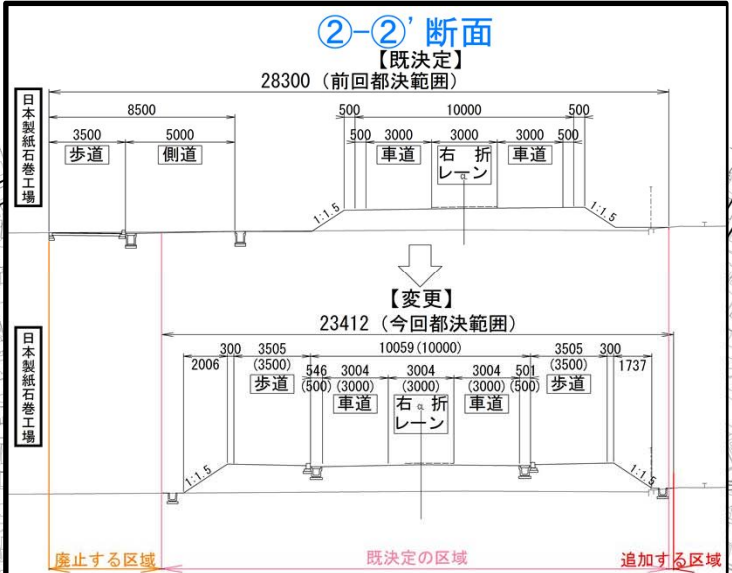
②-②' 断面

【既決定】

28300（前回都決範囲）

日本製紙石巻工場

8500

3500 5000

歩道 側道

500 10000 500

500 3000 3000 3000 500

車道 右折レーン 車道

1:1.5 1:1.5

【変更】

23412（今回都決範囲）

日本製紙石巻工場

300 3505 (3500) 10059 (10000) 3505 (3500) 300

2006 546 (500) 3004 (3000) 3004 (3000) 3004 (3000) 501 (500) 1737

歩道 車道 右折レーン 車道 歩道

1:1.5 1:1.5

廃止する区域 既決定の区域 追加する区域